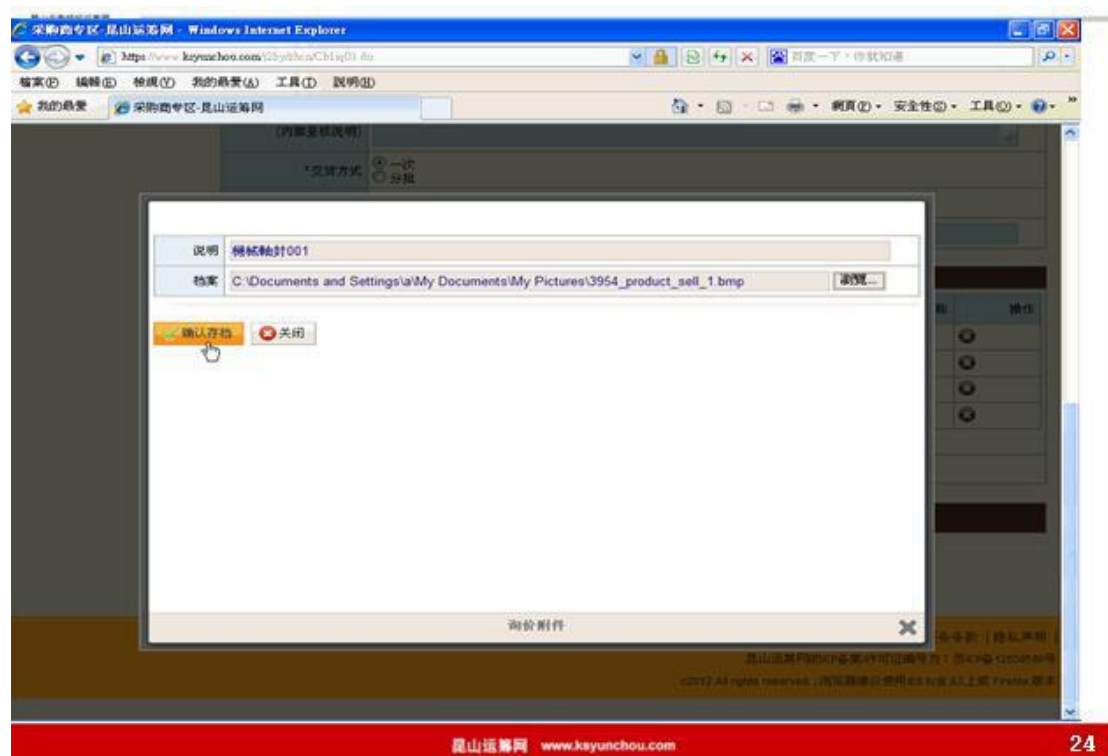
采购商专区-昆山运筹网 - Windows Internet Explorer

https://www.ksyunchou.com/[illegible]

檔案(F) 編輯(E) 檢視(V) 我的最愛(A) 工具(T) 說明(H)

我的最愛 采购商专区-昆山运筹网

網頁(P) 安全性(S) 工具(O)

(内部审核说明)

*交货方式 一次 分批

说明 機械軸封001

档案 C:\Documents and Settings\a\My Documents\My Pictures\3954_product_sell_1.bmp 瀏覽...

操作

确认存档 关闭

询价附件

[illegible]条款 | 隐私声明 |

昆山运筹网的ICP备案许可证编号为：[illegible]

©2012 All rights reserved. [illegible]

昆山运筹网 www.ksyunchou.com

24